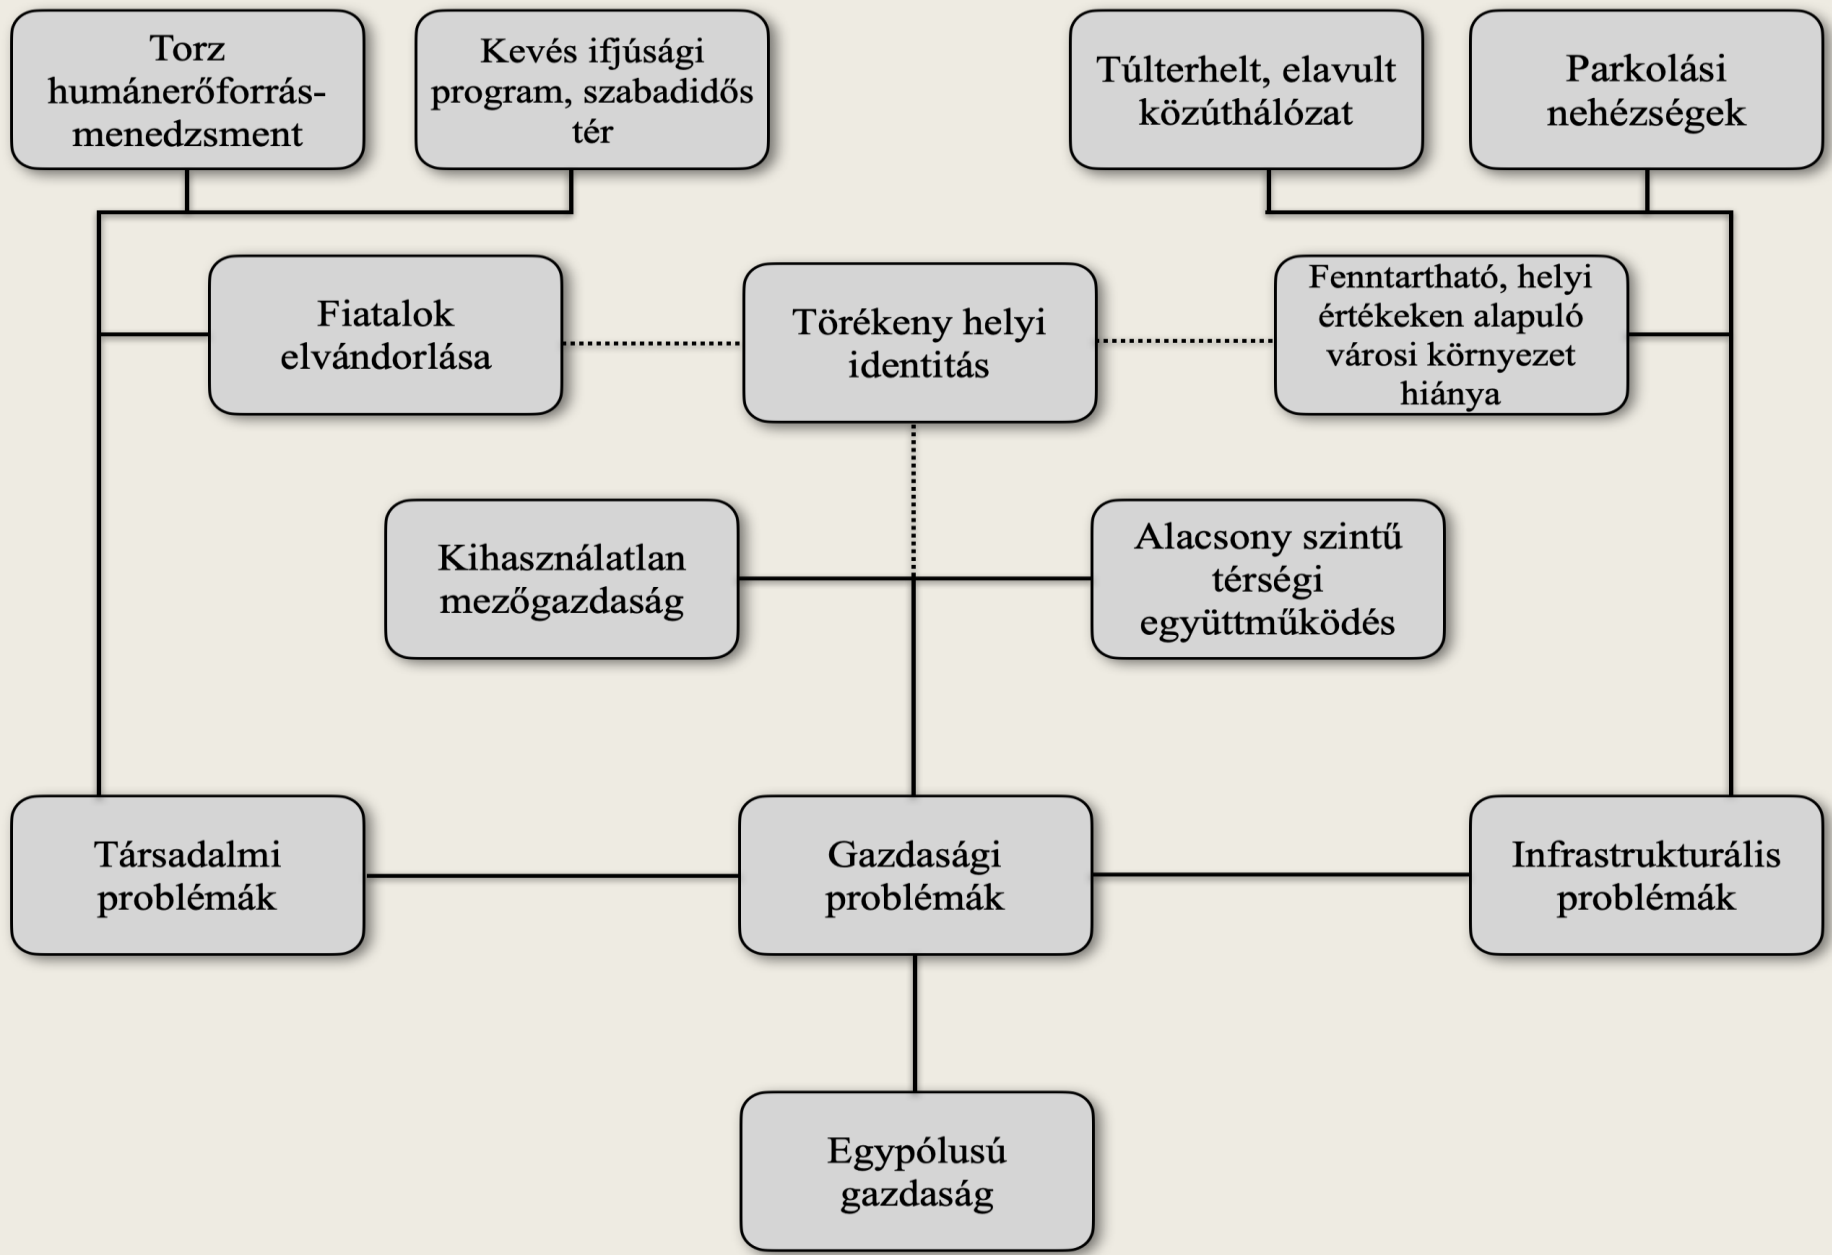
Torz humánerőforrás-menedzsment

Kevés ifjúsági program, szabadidős tér

Túlterhelt, elavult közúthálózat

Parkolási nehézségek

Fiatalok elvándorlása

Törékeny helyi identitás

Fenntartható, helyi értékeken alapuló városi környezet hiánya

Kihasználatlan mezőgazdaság

Alacsony szintű térségi együttműködés

Társadalmi problémák

Gazdasági problémák

Infrastrukturális problémák

Egypólusú gazdaság